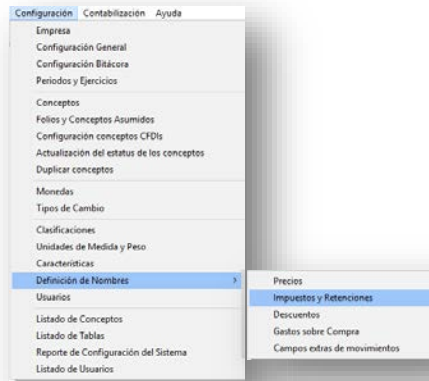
Configuración Contabilización Ayuda

Empresa
Configuración General
Configuración Bitácora
Periodos y Ejercicios

Conceptos
Folios y Conceptos Asumidos
Configuración conceptos CFDIs
Actualización del estatus de los conceptos
Duplicar conceptos

Monedas
Tipos de Cambio

Clasificaciones
Unidades de Medida y Peso
Características
Definición de Nombres
Usuarios

Listado de Conceptos
Listado de Tablas
Reporte de Configuración del Sistema
Listado de Usuarios

Precios
Impuestos y Retenciones
Descuentos
Gastos sobre Compra
Campos extras de movimientos